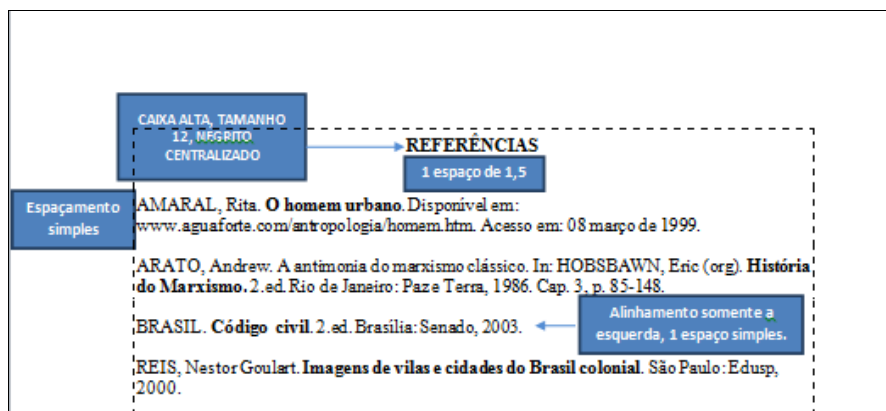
CAIXA ALTA, TAMANHO 12, NEGRITO CENTRALIZADO

REFERÊNCIAS

1 espaço de 1,5

Espaçamento simples

AMARAL, Rita. **O homem urbano**. Disponível em: www.aguaforte.com/antropologia/homem.htm. Acesso em: 08 março de 1999.

ARATO, Andrew. A antimonia do marxismo clássico. In: HOBSBAWN, Eric (org). **História do Marxismo.** 2.ed. Rio de Janeiro: Paz e Terra, 1986. Cap. 3, p. 85-148.

BRASIL. **Código civil**. 2.ed. Brasília: Senado, 2003.

Alinhamento somente a esquerda, 1 espaço simples.

REIS, Nestor Goulart. **Imagens de vilas e cidades do Brasil colonial**. São Paulo: Edusp, 2000.